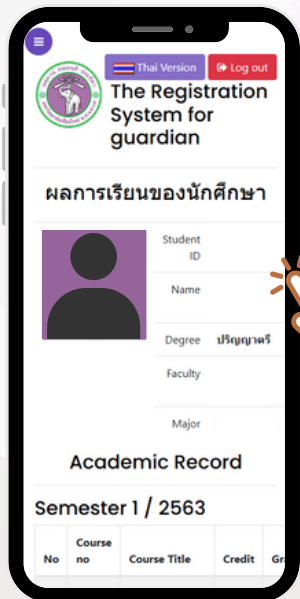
Thai Version
Log out
The Registration System for guardian

ผลการเรียนของนักศึกษา

Student ID
Name
Degree ปริญญาตรี
Faculty
Major

Academic Record

Semester 1 / 2563

| No | Course no | Course Title | Credit | Gr |
|---|---|---|---|---|